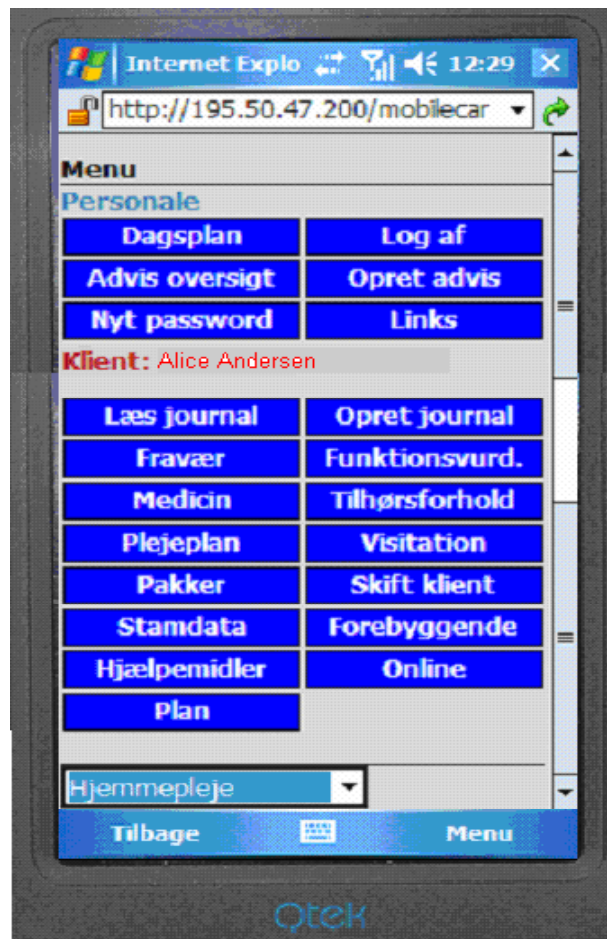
Internet Explo 12:29

http://195.50.47.200/mobilecar

Menu

Personale

Dagsplan
Log af
Advis oversigt
Opret advis
Nyt password
Links

Klient: Alice Andersen

Læs journal
Opret journal
Fravær
Funktionsvurd.
Medicin
Tilhørsforhold
Plejeplan
Visitation
Pakker
Skift klient
Stamdata
Forebyggende
Hjælpemidler
Online
Plan

Hjemmepleje

Tilbage
Menu

Qtek